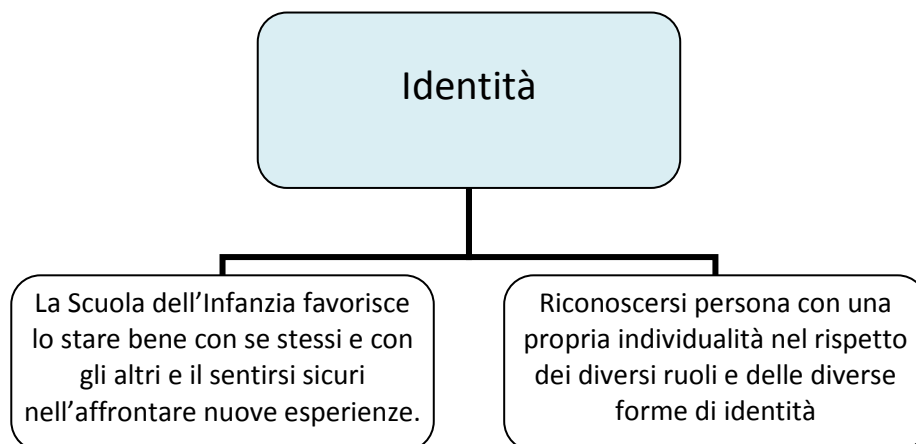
Identità

La Scuola dell'Infanzia favorisce lo stare bene con se stessi e con gli altri e il sentirsi sicuri nell'affrontare nuove esperienze.

Riconoscersi persona con una propria individualità nel rispetto dei diversi ruoli e delle diverse forme di identità